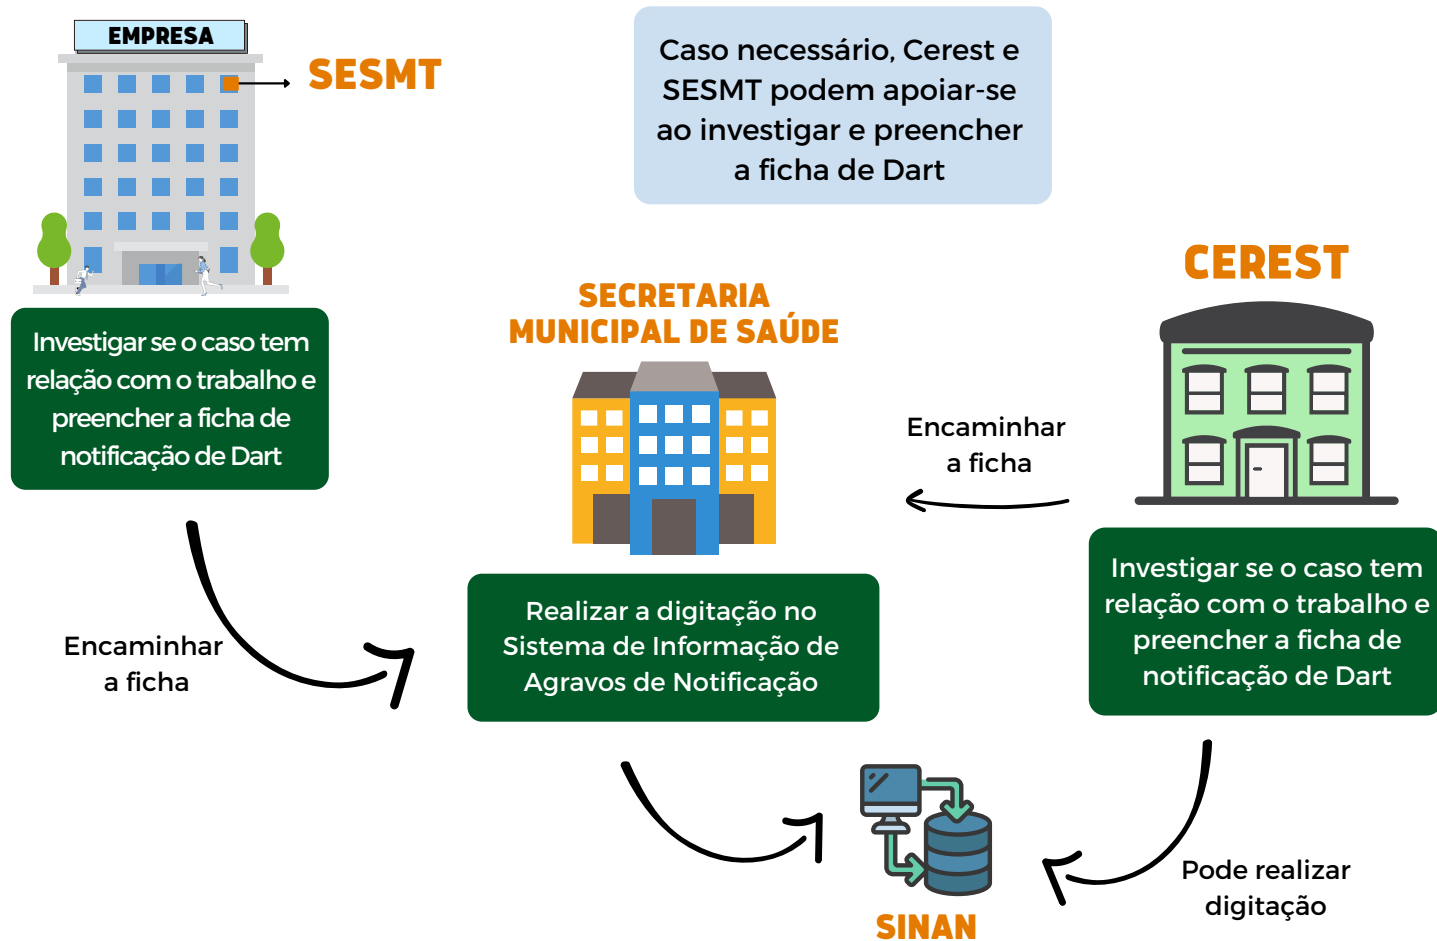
EMPRESA

SESMT

Caso necessário, Cerest e SESMT podem apoiar-se ao investigar e preencher a ficha de Dart

Investigar se o caso tem relação com o trabalho e preencher a ficha de notificação de Dart

SECRETARIA MUNICIPAL DE SAÚDE

CEREST

Encaminhar a ficha

Encaminhar a ficha

Realizar a digitação no Sistema de Informação de Agravos de Notificação

Investigar se o caso tem relação com o trabalho e preencher a ficha de notificação de Dart

Pode realizar digitação

SINAN